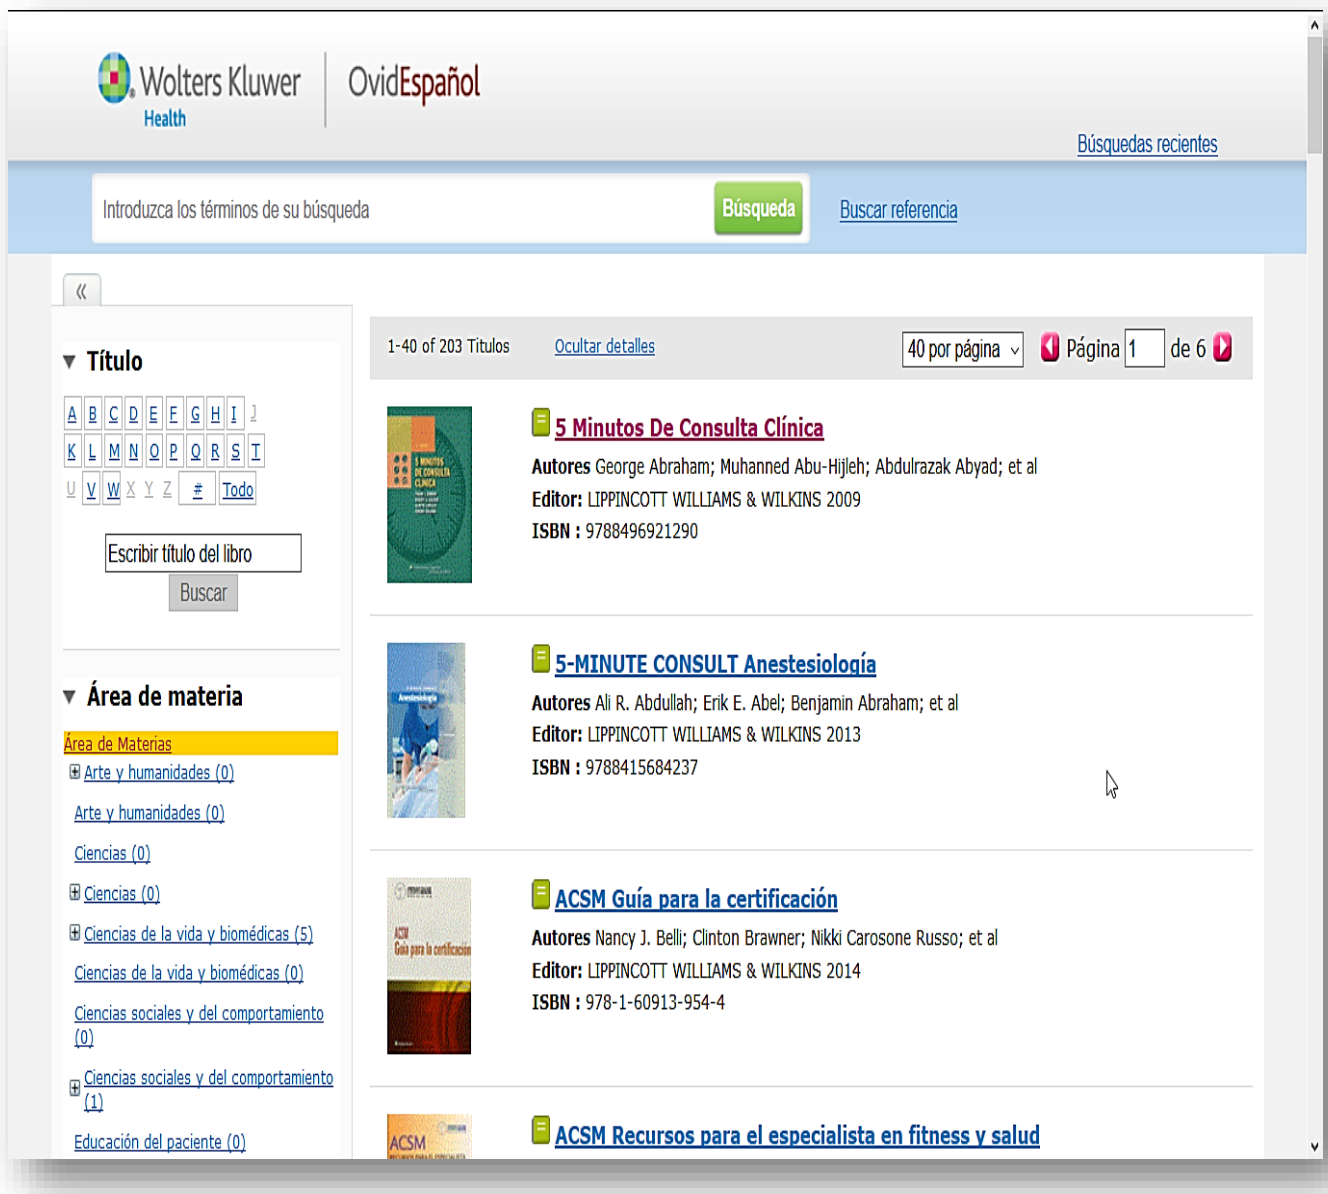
Wolters Kluwer
Health
OvidEspañol

Búsquedas recientes

Introduzca los términos de su búsqueda
Búsqueda
Buscar referencia

«

Título

A B C D E F G H I J
K L M N O P Q R S T
U V W X Y Z # Todo

Escribir título del libro
Buscar

Área de materia

Área de Materias
⊞ Arte y humanidades (0)
Arte y humanidades (0)
Ciencias (0)
⊞ Ciencias (0)
⊞ Ciencias de la vida y biomédicas (5)
Ciencias de la vida y biomédicas (0)
Ciencias sociales y del comportamiento (0)
⊞ Ciencias sociales y del comportamiento (1)
Educación del paciente (0)

1-40 of 203 Titulos
Ocultar detalles
40 por página
Página 1 de 6

5 MINUTOS DE CONSULTA CLÍNICA

5 Minutos De Consulta Clínica
Autores George Abraham; Muhanned Abu-Hijleh; Abdulrazak Abyad; et al
Editor: LIPPINCOTT WILLIAMS & WILKINS 2009
ISBN : 9788496921290

Anestesiología

5-MINUTE CONSULT Anestesiología
Autores Ali R. Abdullah; Erik E. Abel; Benjamin Abraham; et al
Editor: LIPPINCOTT WILLIAMS & WILKINS 2013
ISBN : 9788415684237

ACSM Guía para la certificación

ACSM Guía para la certificación
Autores Nancy J. Belli; Clinton Brawner; Nikki Carosone Russo; et al
Editor: LIPPINCOTT WILLIAMS & WILKINS 2014
ISBN : 978-1-60913-954-4

ACSM

ACSM Recursos para el especialista en fitness y salud